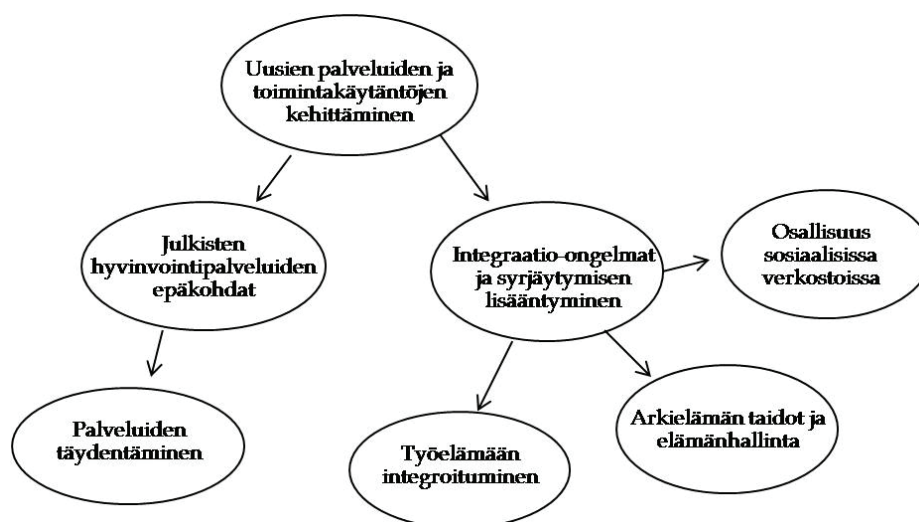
Uusien palveluiden ja toimintakäytäntöjen kehittäminen

Julkisten hyvinvointipalveluiden epäkohdat

Integraatio-ongelmat ja syrjäytymisen lisääntyminen

Osallisuus sosiaalisissa verkostoissa

Palveluiden täydentäminen

Työelämään integroituminen

Arkielämän taidot ja elämänhallinta